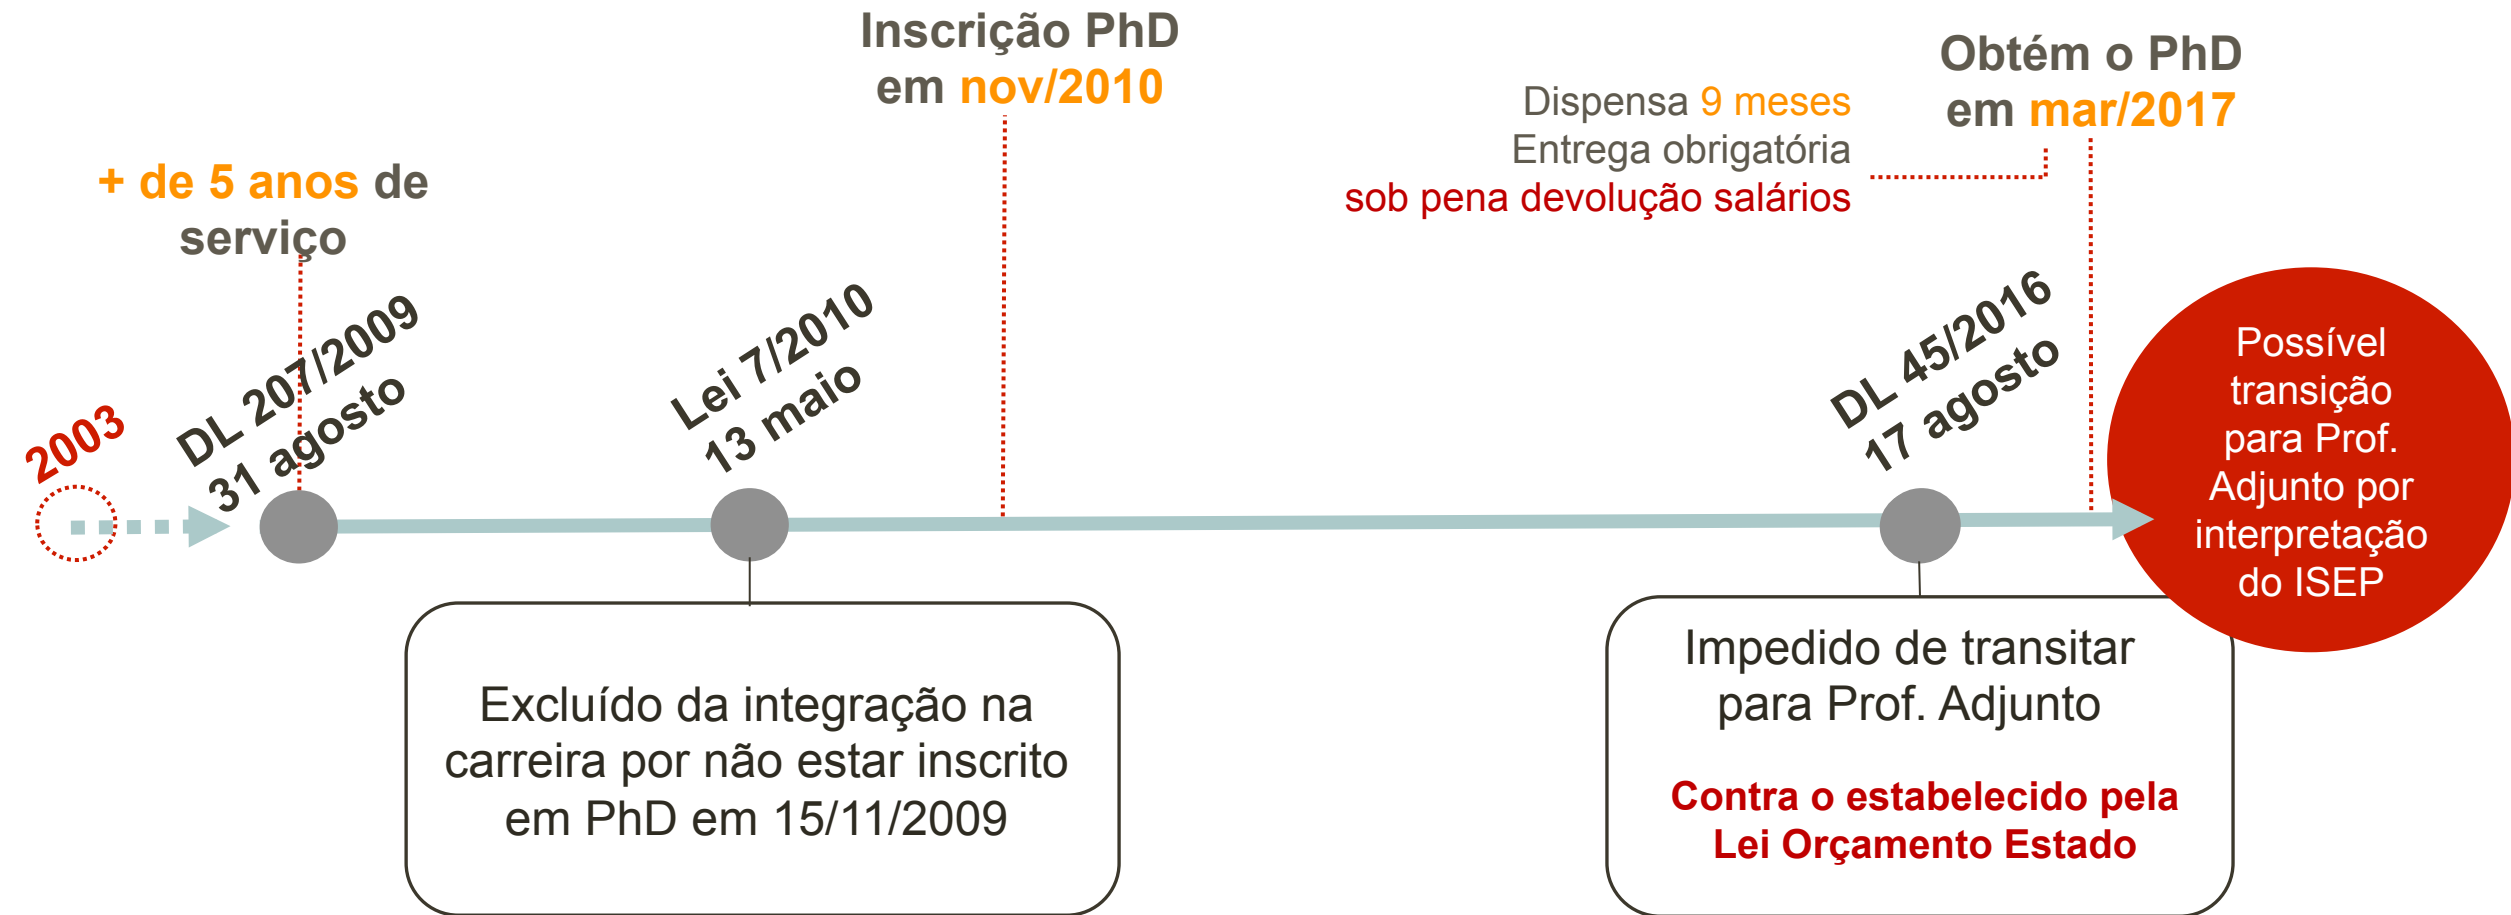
Inscrição PhD
em nov/2010

Obtém o PhD
em mar/2017

Dispensa 9 meses
Entrega obrigatória
sob pena devolução salários

+ de 5 anos de serviço

2003

DL 207/2009
31 agosto

Lei 7/2010
13 maio

DL 45/2016
17 agosto

Possível transição para Prof. Adjunto por interpretação do ISEP

Excluído da integração na carreira por não estar inscrito em PhD em 15/11/2009

Impedido de transitar para Prof. Adjunto

Contra o estabelecido pela Lei Orçamento Estado